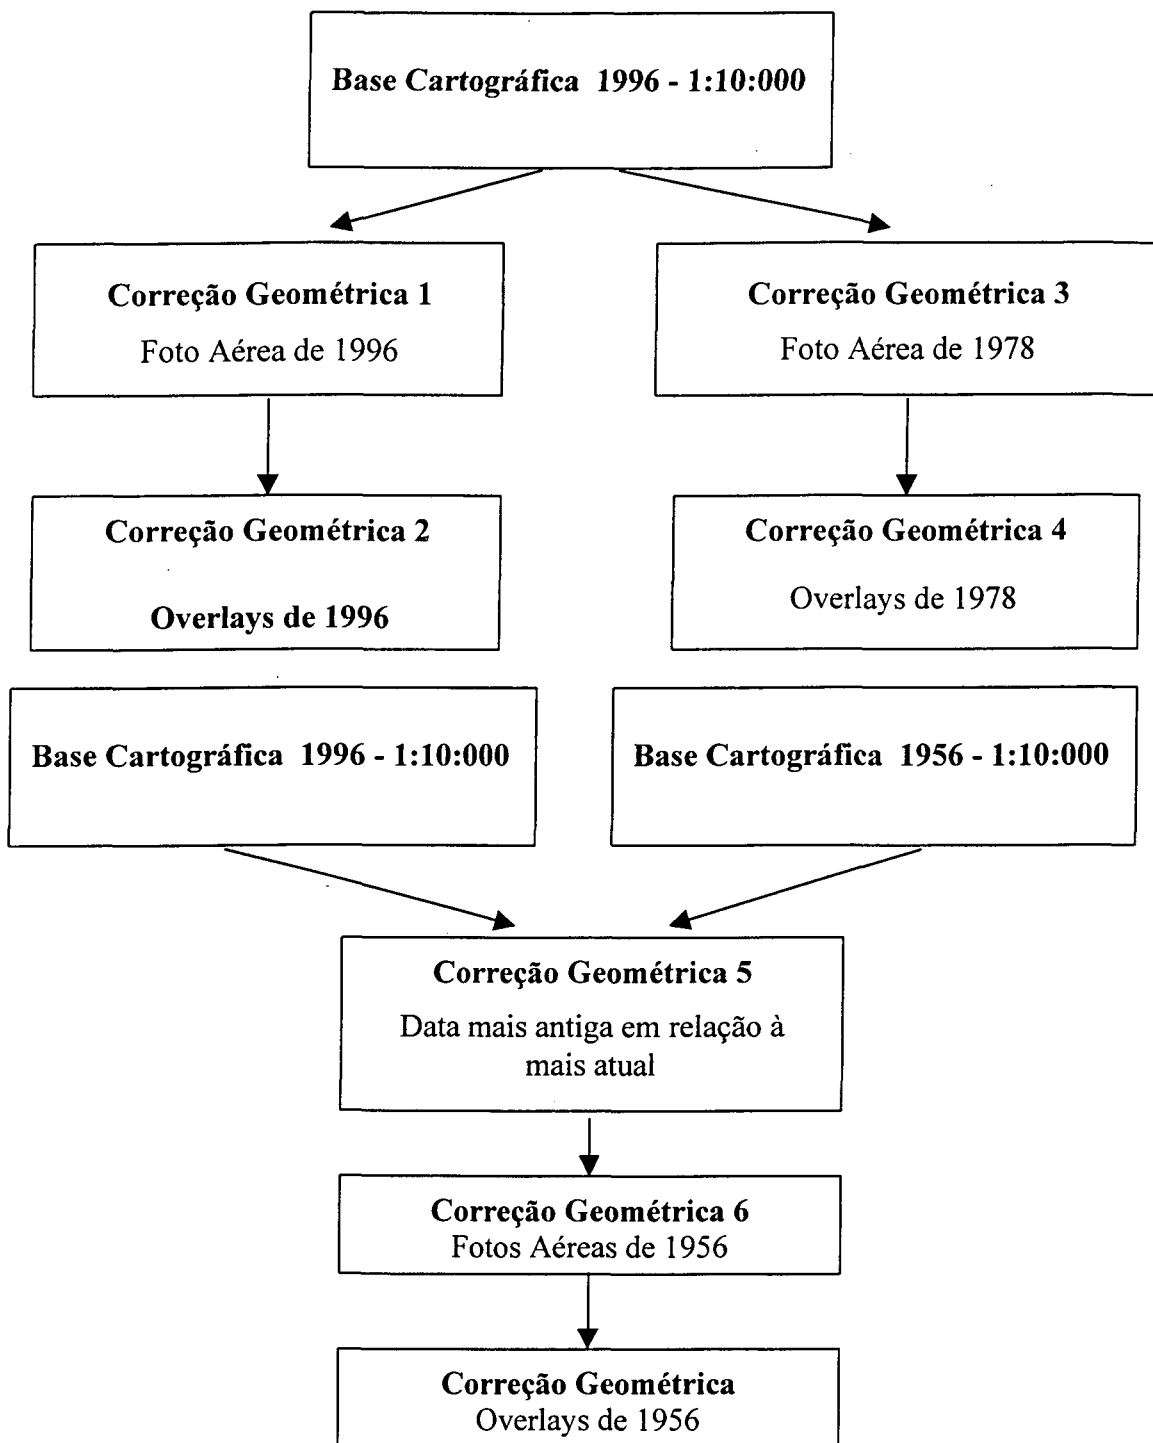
Base Cartográfica 1996 - 1:10:000

Correção Geométrica 1
Foto Aérea de 1996

Correção Geométrica 3
Foto Aérea de 1978

Correção Geométrica 2

Overlays de 1996

Correção Geométrica 4
Overlays de 1978

Base Cartográfica 1996 - 1:10:000

Base Cartográfica 1956 - 1:10:000

Correção Geométrica 5
Data mais antiga em relação à mais atual

Correção Geométrica 6
Fotos Aéreas de 1956

Correção Geométrica
Overlays de 1956